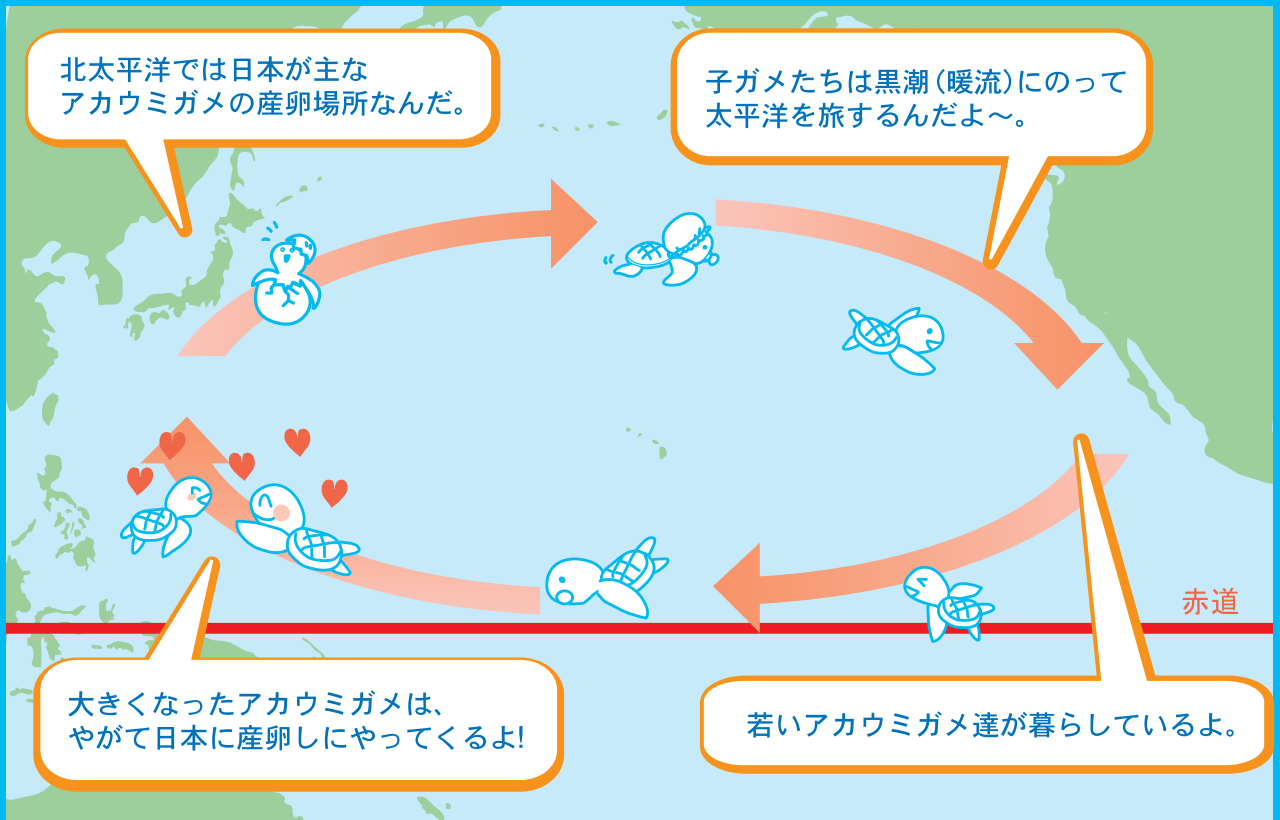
北太平洋では日本が主なアカウミガメの産卵場所なんだ。

子ガメたちは黒潮(暖流)にのって太平洋を旅するんだよ〜。

赤道

大きくなったアカウミガメは、やがて日本に産卵しにやってくるよ!

若いアカウミガメ達が暮らしているよ。